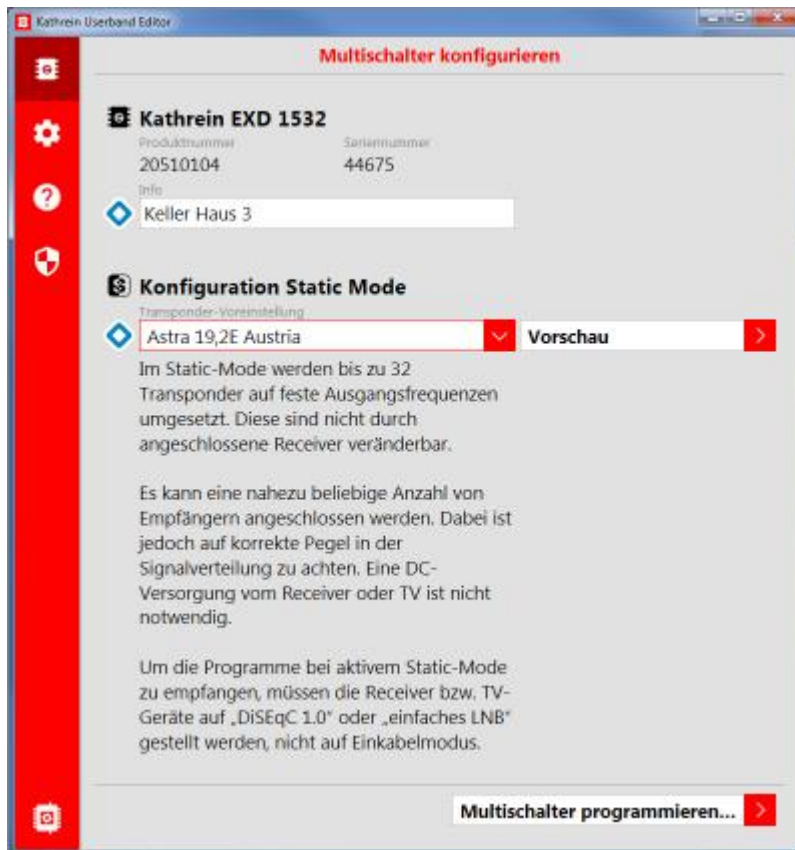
Kathrein Userband Editor

Multischalter konfigurieren

Kathrein EXD 1532

Produktnummer
20510104

Seriennummer
44675

Info
Keller Haus 3

Konfiguration Static Mode

Transponder-Voreinstellung
Astra 19,2E Austria

Vorschau

Im Static-Mode werden bis zu 32 Transponder auf feste Ausgangsfrequenzen umgesetzt. Diese sind nicht durch angeschlossene Receiver veränderbar.

Es kann eine nahezu beliebige Anzahl von Empfängern angeschlossen werden. Dabei ist jedoch auf korrekte Pegel in der Signalverteilung zu achten. Eine DC-Versorgung vom Receiver oder TV ist nicht notwendig.

Um die Programme bei aktivem Static-Mode zu empfangen, müssen die Receiver bzw. TV-Geräte auf „DiSEqC 1.0" oder „einfaches LNB" gestellt werden, nicht auf Einkabelmodus.

Multischalter programmieren...